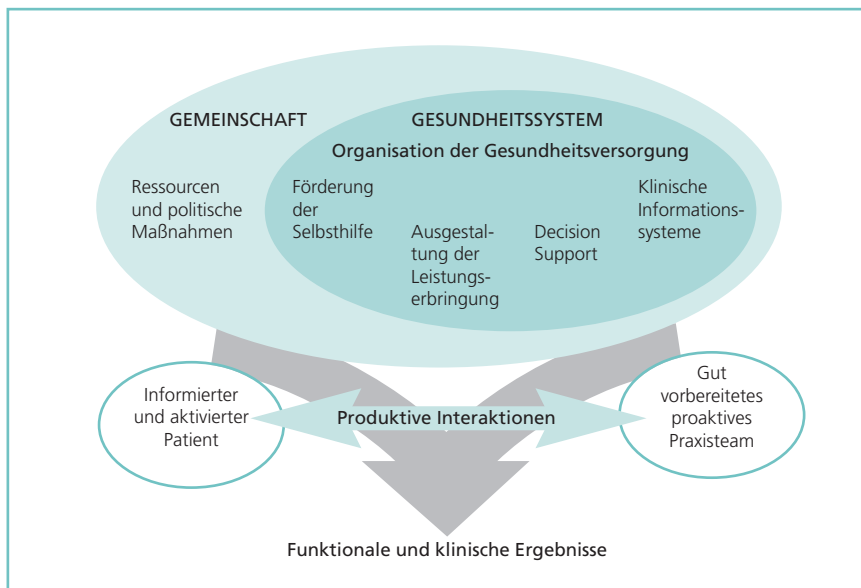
GEMEINSCHAFT

GESUNDHEITSSYSTEM

Organisation der Gesundheitsversorgung

Ressourcen und politische Maßnahmen

Förderung der Selbsthilfe

Ausgestaltung der Leistungserbringung

Decision Support

Klinische Informationssysteme

Informierter und aktivierter Patient

Produktive Interaktionen

Gut vorbereitetes proaktives Praxisteam

Funktionale und klinische Ergebnisse